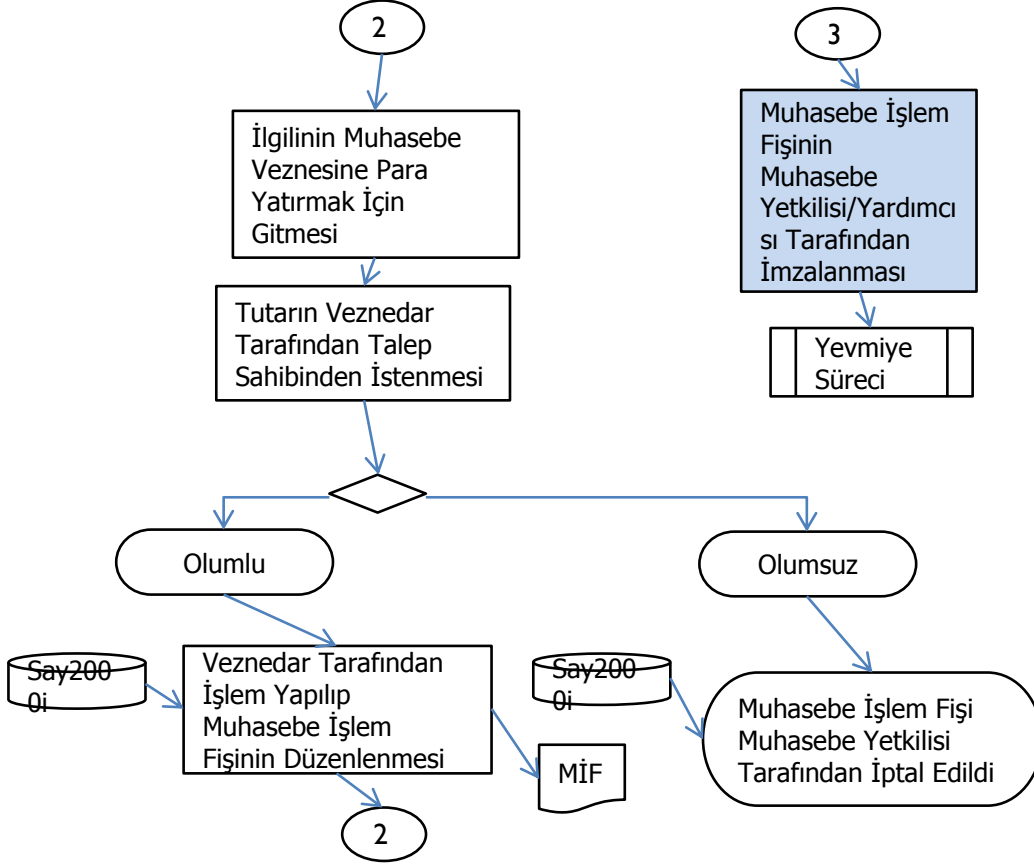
2

İlgilinin Muhasebe Veznesine Para Yatırmak İçin Gitmesi

Tutarın Veznedar Tarafından Talep Sahibinden İstenmesi

Olumlu

Olumsuz

Say2000i

Veznedar Tarafından İşlem Yapılıp Muhasebe İşlem Fişinin Düzenlenmesi

MİF

2

Say2000i

Muhasebe İşlem Fişi Muhasebe Yetkilisi Tarafından İptal Edildi

3

Muhasebe İşlem Fişinin Muhasebe Yetkilisi/Yardımcısı Tarafından İmzalanması

Yevmiye Süreci